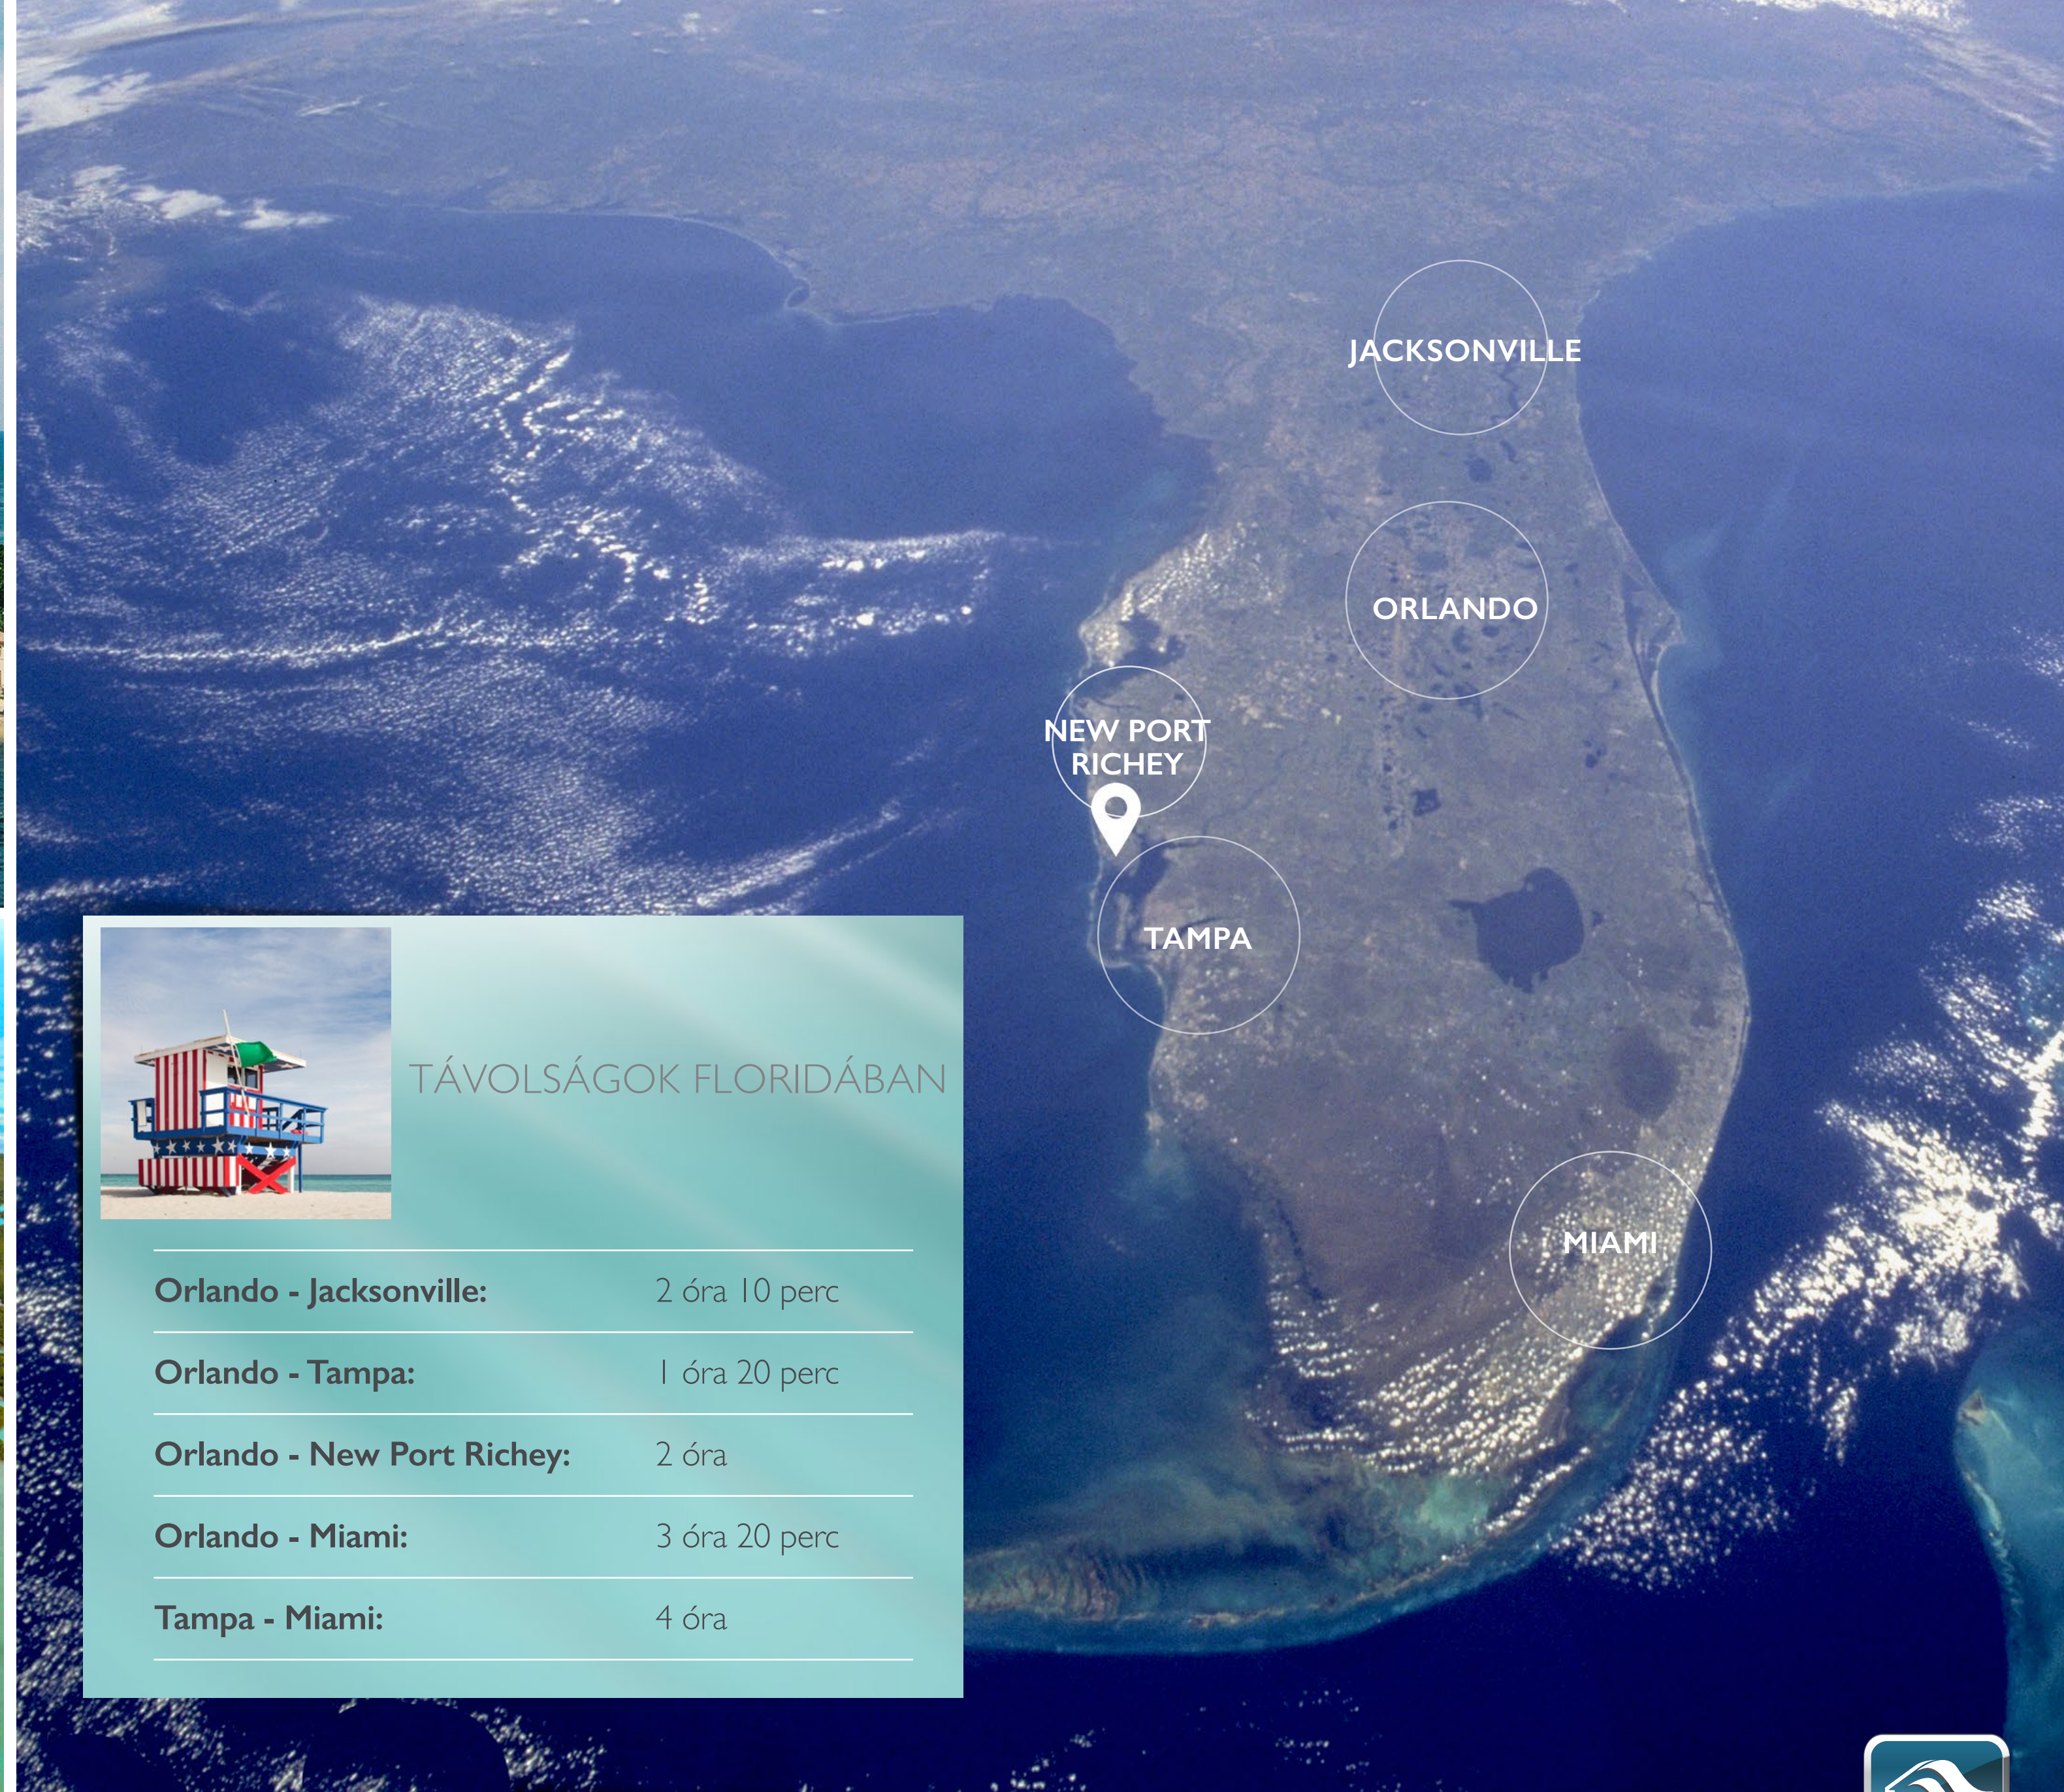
JACKSONVILLE

ORLANDO

NEW PORT RICHEY

TAMPA

MIAMI

TÁVOLSÁGOK FLORIDÁBAN

| | |
|---|---|
| Orlando - Jacksonville: | 2 óra 10 perc |
| Orlando - Tampa: | 1 óra 20 perc |
| Orlando - New Port Richey: | 2 óra |
| Orlando - Miami: | 3 óra 20 perc |
| Tampa - Miami: | 4 óra |